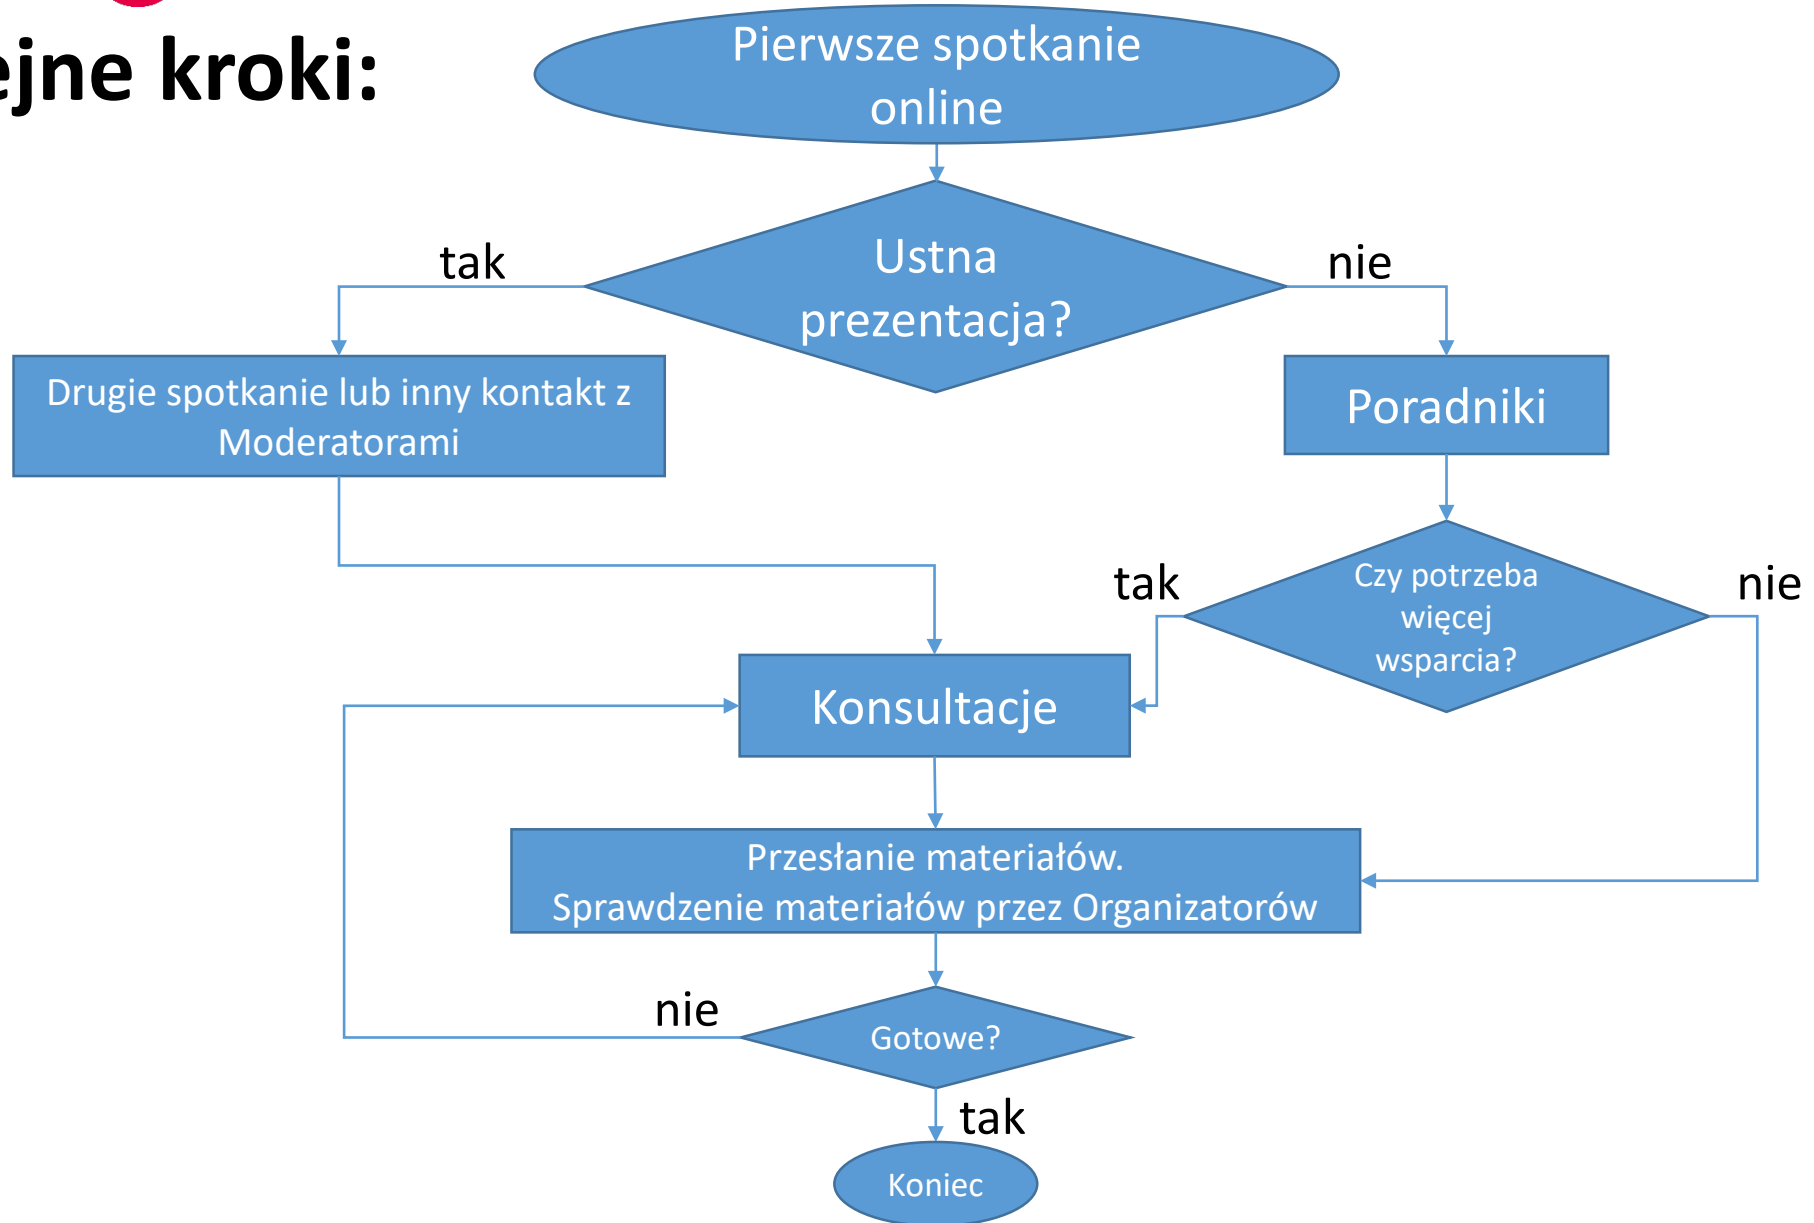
ejne kroki:

Pierwsze spotkanie online

Ustna prezentacja?

tak

nie

Drugie spotkanie lub inny kontakt z Moderatorami

Poradniki

Czy potrzeba więcej wsparcia?

tak

nie

Konsultacje

Przesłanie materiałów.
Sprawdzenie materiałów przez Organizatorów

nie

Gotowe?

tak

Koniec